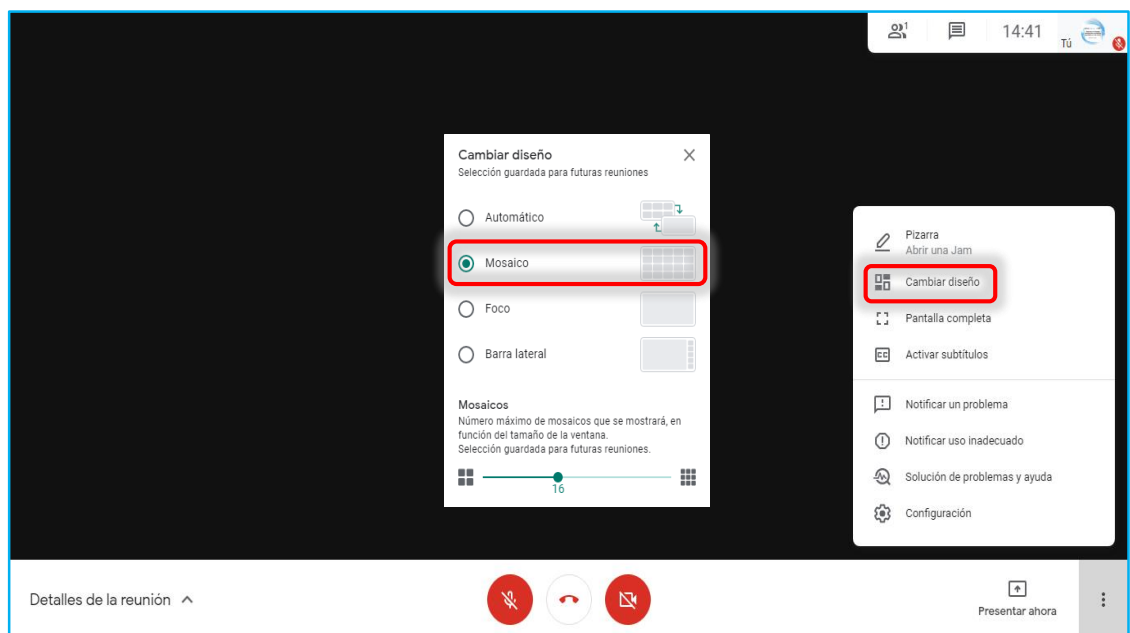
1 14:41 Tú

Cambiar diseño
Selección guardada para futuras reuniones

Automático

Mosaico

Foco

Barra lateral

Mosaicos
Número máximo de mosaicos que se mostrará, en función del tamaño de la ventana.
Selección guardada para futuras reuniones.

16

Pizarra
Abrir una Jam

Cambiar diseño

Pantalla completa

Activar subtítulos

Notificar un problema

Notificar uso inadecuado

Solución de problemas y ayuda

Configuración

Detalles de la reunión

Presentar ahora